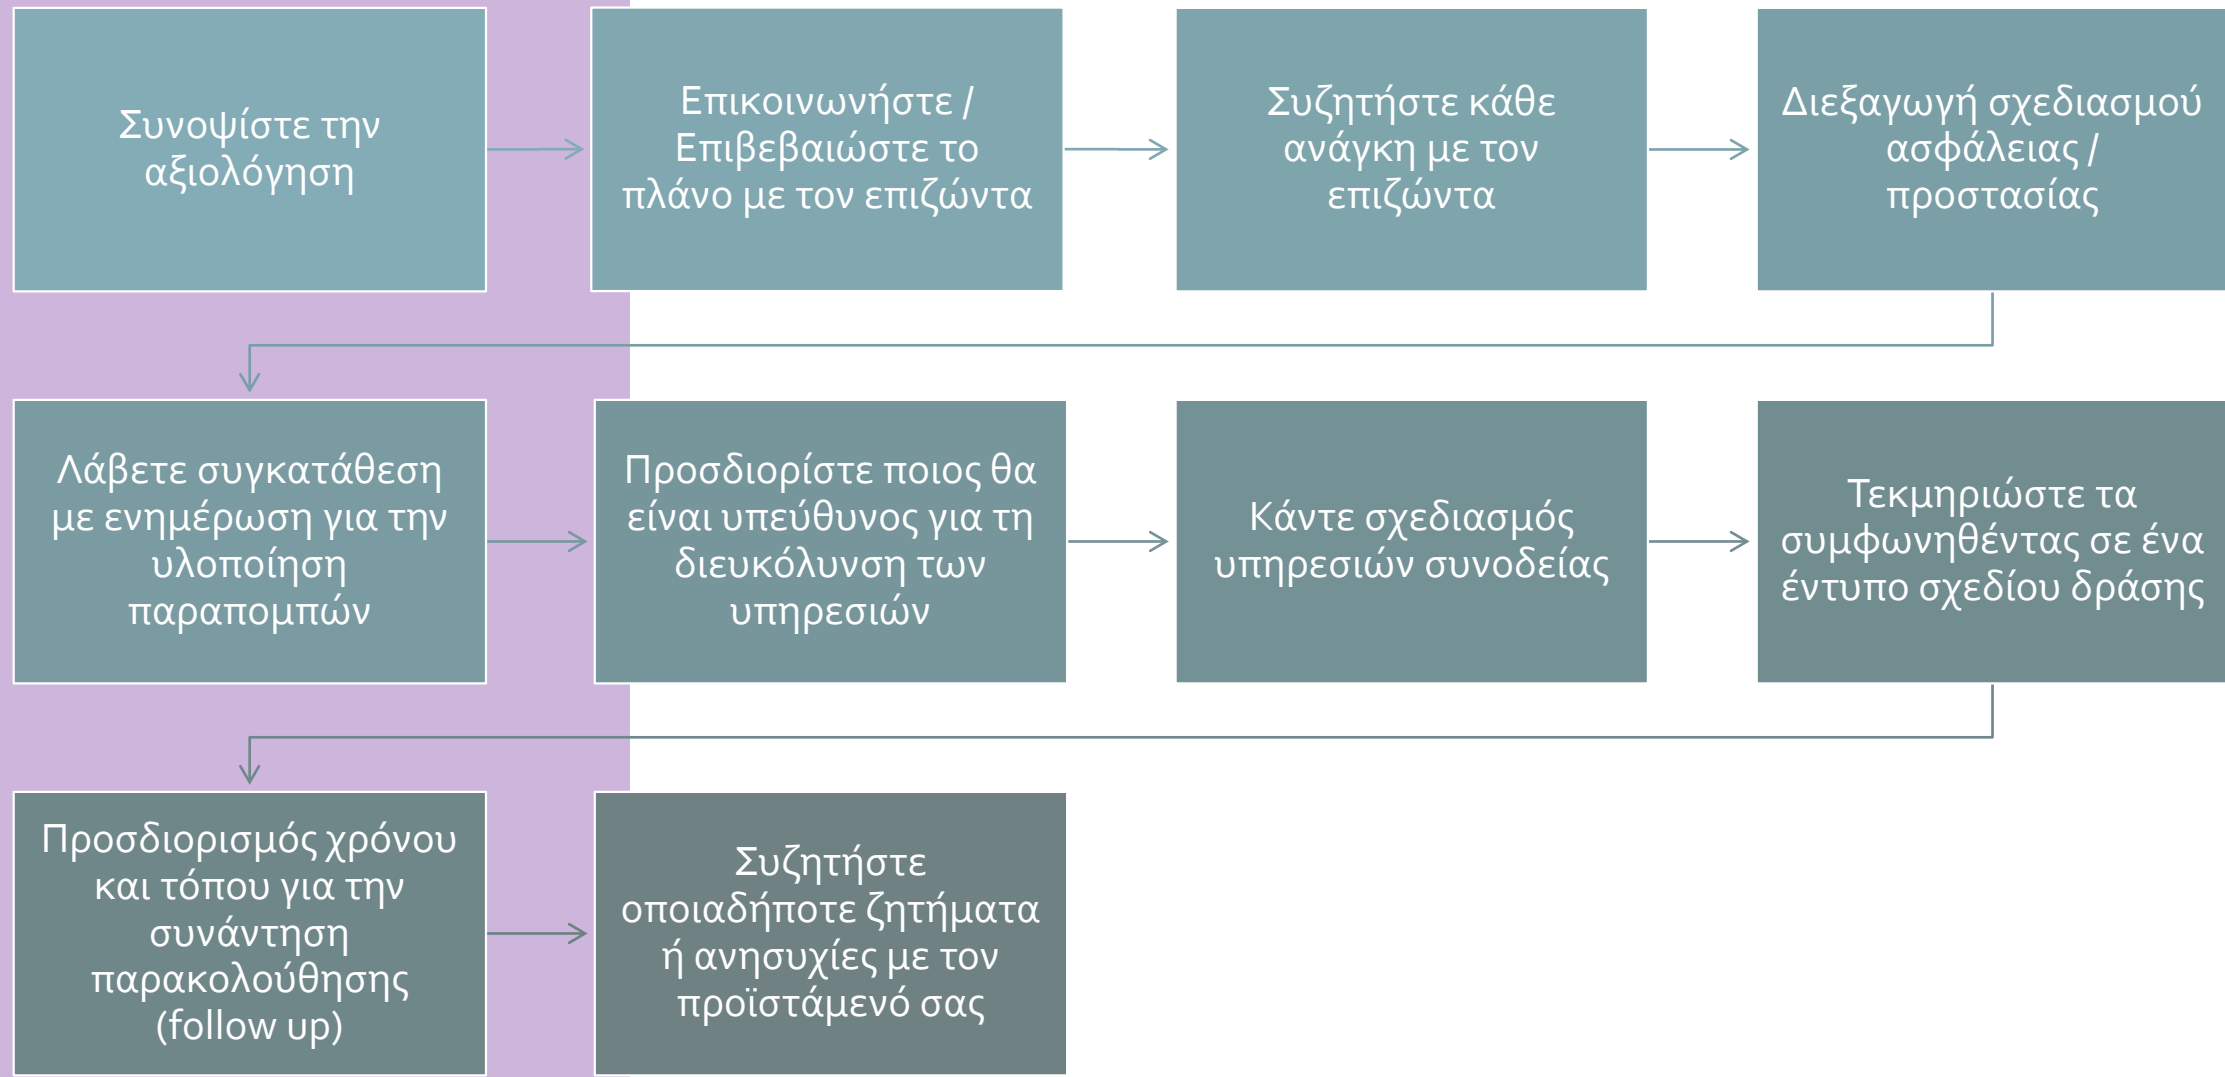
Συνοψίστε την αξιολόγηση

Επικοινωνήστε / Επιβεβαιώστε το πλάνο με τον επιζώντα

Συζητήστε κάθε ανάγκη με τον επιζώντα

Διεξαγωγή σχεδιασμού ασφάλειας / προστασίας

Λάβετε συγκατάθεση με ενημέρωση για την υλοποίηση παραπομπών

Προσδιορίστε ποιος θα είναι υπεύθυνος για τη διευκόλυνση των υπηρεσιών

Κάντε σχεδιασμός υπηρεσιών συνοδείας

Τεκμηριώστε τα συμφωνηθέντας σε ένα έντυπο σχεδίου δράσης

Προσδιορισμός χρόνου και τόπου για την συνάντηση παρακολούθησης (follow up)

Συζητήστε οποιαδήποτε ζητήματα ή ανησυχίες με τον προϊστάμενό σας